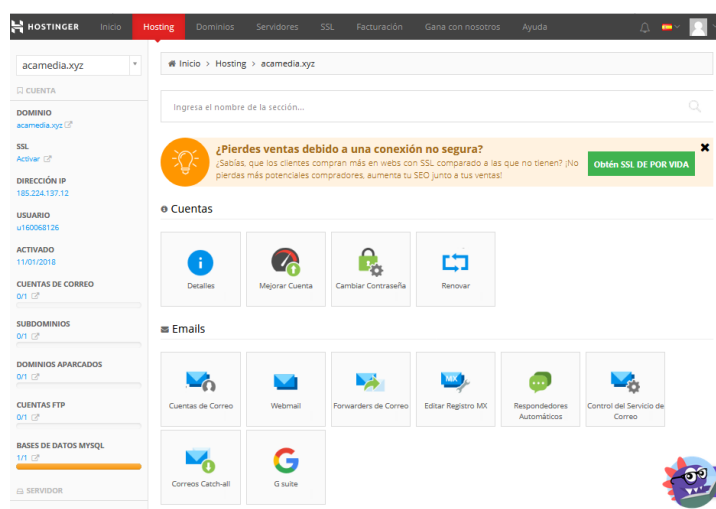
HOSTINGER Inicio Hosting Dominios Servidores SSL Facturación Gana con nosotros Ayuda

acamedia.xyz

CUENTA

DOMINIO
acamedia.xyz

SSL
Activar

DIRECCIÓN IP
185.224.137.12

USUARIO
u160068126

ACTIVADO
11/01/2018

CUENTAS DE CORREO
0/1

SUBDOMINIOS
0/1

DOMINIOS APARCADOS
0/1

CUENTAS FTP
0/1

BASES DE DATOS MYSQL
1/1

SERVIDOR

Inicio > Hosting > acamedia.xyz

Ingresa el nombre de la sección...

¿Pierdes ventas debido a una conexión no segura?
¿Sabías, que los clientes compran más en webs con SSL comparado a las que no tienen? ¡No pierdas más potenciales compradores, aumenta tu SEO junto a tus ventas!

Obtén SSL DE POR VIDA

Cuentas

Detalles
Mejorar Cuenta
Cambiar Contraseña
Renovar

Emails

Cuentas de Correo
Webmail
Forwarders de Correo
MX
Editar Registro MX
Respondedores Automáticos
Control del Servicio de Correo
Correos Catch-all
G suite